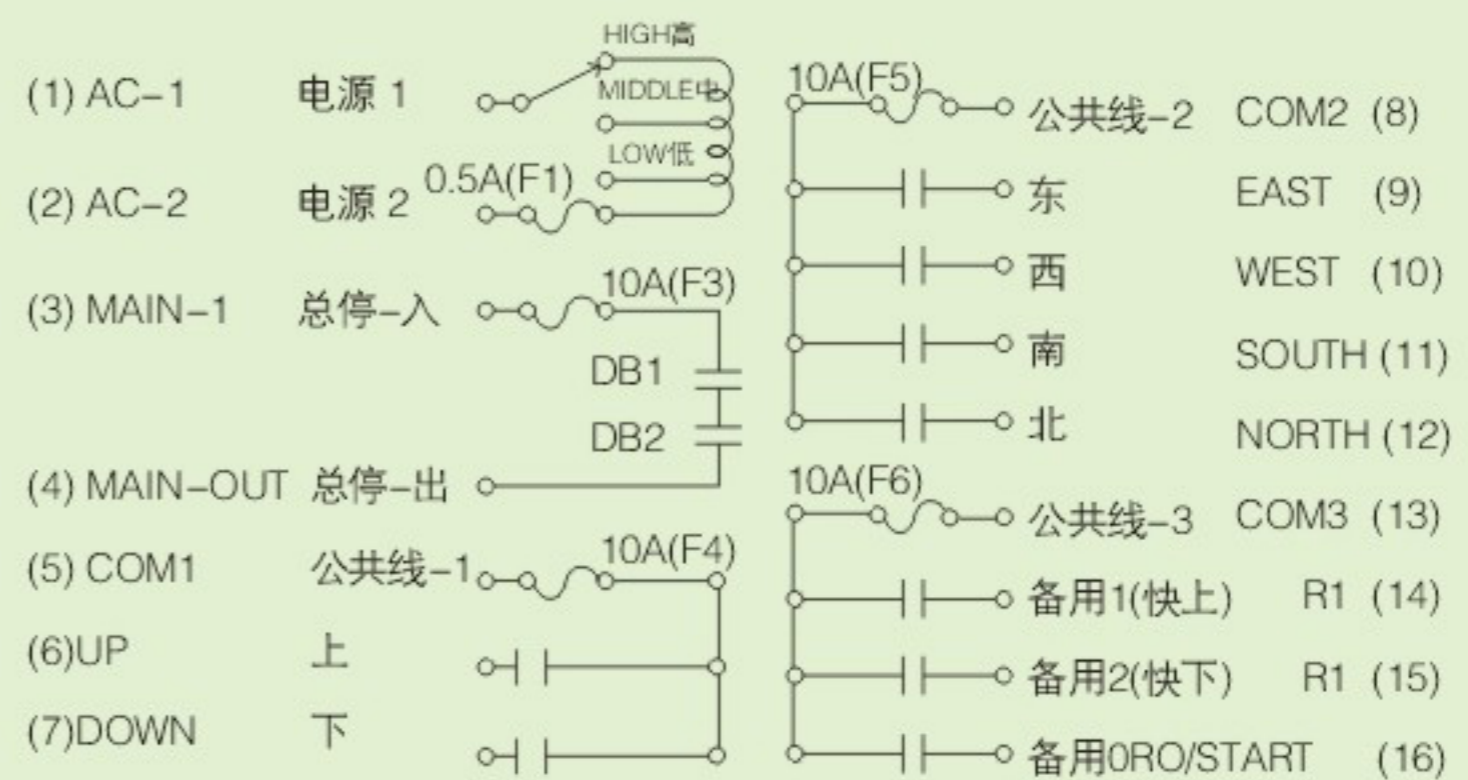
HIGH高
MIDDLE中
LOW低

(1) AC-1 电源 1
(2) AC-2 电源 2
0.5A(F1)
(3) MAIN-1 总停-入
10A(F3)
DB1
DB2
(4) MAIN-OUT 总停-出
(5) COM1 公共线-1
10A(F4)
(6)UP 上
(7)DOWN 下

10A(F5)
公共线-2 COM2 (8)
东 EAST (9)
西 WEST (10)
南 SOUTH (11)
北 NORTH (12)
10A(F6)
公共线-3 COM3 (13)
备用1(快上) R1 (14)
备用2(快下) R1 (15)
备用0RO/START (16)